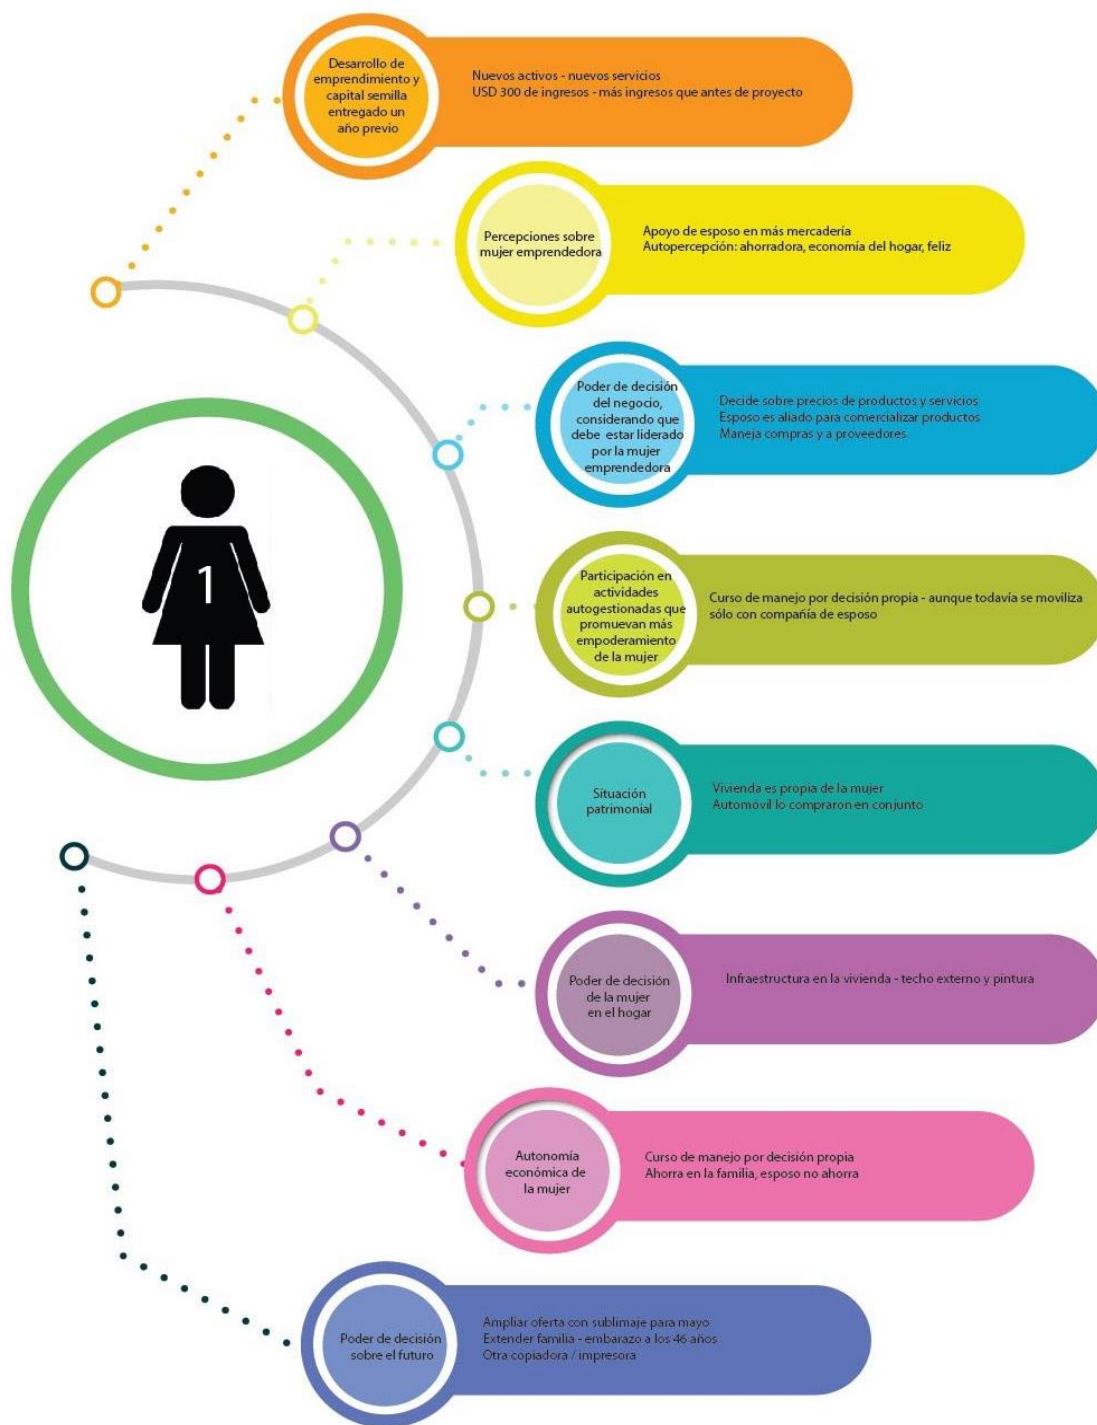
Desarrollo de emprendimiento y capital semilla entregado un año previo

Nuevos activos - nuevos servicios
USD 300 de ingresos - más ingresos que antes de proyecto

Percepciones sobre mujer emprendedora

Apoyo de esposo en más mercadería
Autopercepción: ahorradora, economía del hogar, feliz

Poder de decisión del negocio, considerando que debe estar liderado por la mujer emprendedora

Decide sobre precios de productos y servicios
Esposo es aliado para comercializar productos
Maneja compras y a proveedores

1

Participación en actividades autogestionadas que promuevan más empoderamiento de la mujer

Curso de manejo por decisión propia - aunque todavía se moviliza sólo con compañía de esposo

Situación patrimonial

Vivienda es propia de la mujer
Automóvil lo compraron en conjunto

Poder de decisión de la mujer en el hogar

Infraestructura en la vivienda - techo externo y pintura

Autonomía económica de la mujer

Curso de manejo por decisión propia
Ahorra en la familia, esposo no ahorra

Poder de decisión sobre el futuro

Ampliar oferta con sublimaje para mayo
Extender familia - embarazo a los 46 años
Otra copiadora / impresora